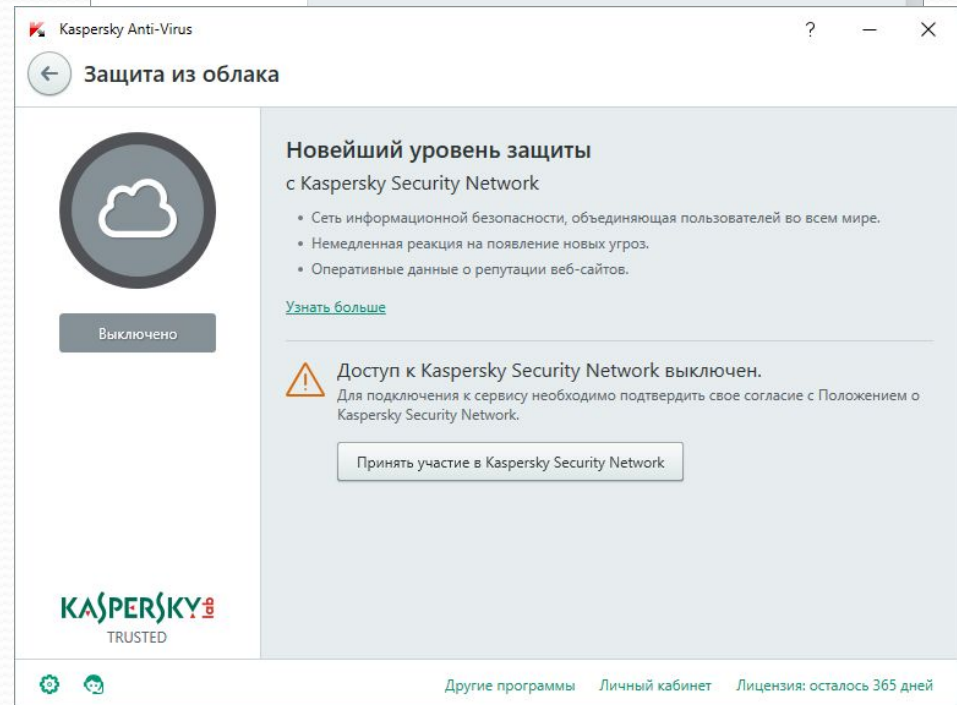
Kaspersky Anti-Virus

?

Защита из облака

Выключено

Новейший уровень защиты

с Kaspersky Security Network

• Сеть информационной безопасности, объединяющая пользователей во всем мире.
• Немедленная реакция на появление новых угроз.
• Оперативные данные о репутации веб-сайтов.

Узнать больше

Доступ к Kaspersky Security Network выключен.

Для подключения к сервису необходимо подтвердить свое согласие с Положением о Kaspersky Security Network.

Принять участие в Kaspersky Security Network

KASPERSKY lab
TRUSTED

Другие программы Личный кабинет Лицензия: осталось 365 дней